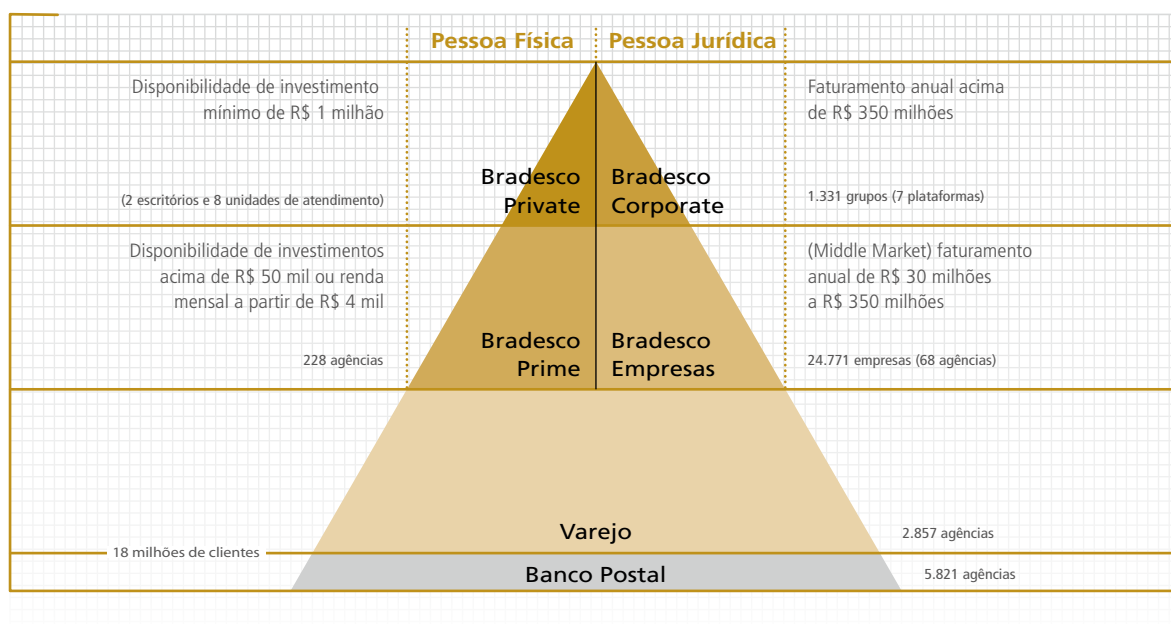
Pessoa Física Pessoa Jurídica

Disponibilidade de investimento mínimo de R$ 1 milhão

(2 escritórios e 8 unidades de atendimento)

Bradesco Private

Bradesco Corporate

Faturamento anual acima de R$ 350 milhões

1.331 grupos (7 plataformas)

Disponibilidade de investimentos acima de R$ 50 mil ou renda mensal a partir de R$ 4 mil

228 agências

Bradesco Prime

Bradesco Empresas

(Middle Market) faturamento anual de R$ 30 milhões a R$ 350 milhões

24.771 empresas (68 agências)

Varejo

2.857 agências

18 milhões de clientes

Banco Postal

5.821 agências